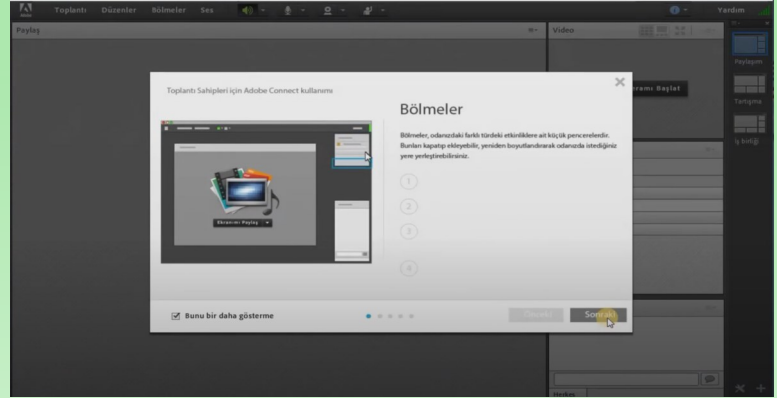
Toplantı Düzenler Bölmeler Ses

Yardım

Paylaş

Video

Paylaşım

Tartışma

İş birliği

Toplantı Sahipleri için Adobe Connect kullanımı

Bölmeler

Bölmeler, odanızdaki farklı türdeki etkinliklere ait küçük pencerelerdir. Bunları kapatıp ekleyebilir, yeniden boyutlandırarak odanızda istediğiniz yere yerleştirebilirsiniz.

Ekranımı Paylaş

1
2
3
4

Bunu bir daha gösterme

Önceki

Sonraki

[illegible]amı Başlat

Herkes